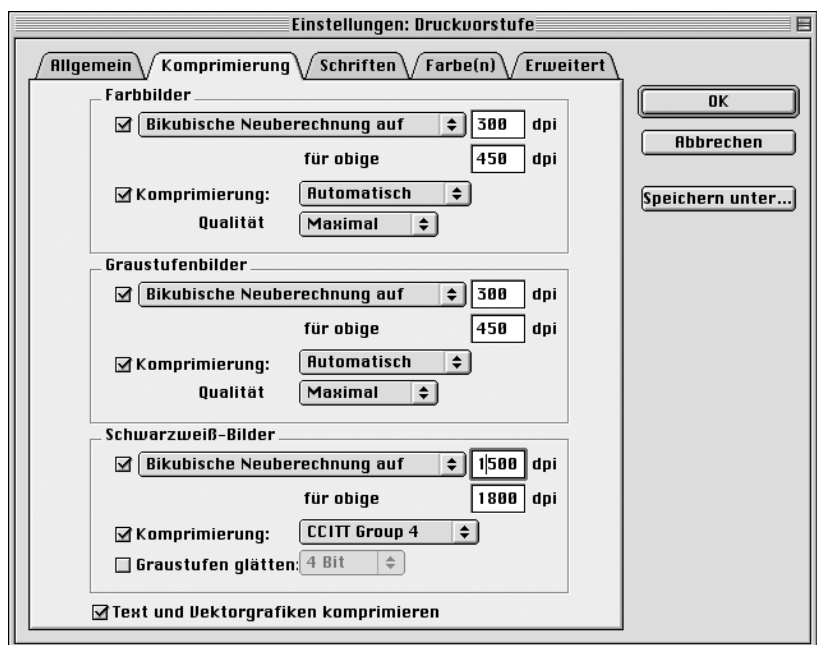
Einstellungen: Druckvorstufe

Allgemein
Komprimierung
Schriften
Farbe(n)
Erweitert

Farbbilder
☑ Bikubische Neuberechnung auf 300 dpi
für obige 450 dpi
☑ Komprimierung: Automatisch
Qualität Maximal

Graustufenbilder
☑ Bikubische Neuberechnung auf 300 dpi
für obige 450 dpi
☑ Komprimierung: Automatisch
Qualität Maximal

Schwarzweiß-Bilder
☑ Bikubische Neuberechnung auf 1500 dpi
für obige 1800 dpi
☑ Komprimierung: CCITT Group 4
☐ Graustufen glätten: 4 Bit

☑ Text und Vektorgrafiken komprimieren

OK
Abbrechen
Speichern unter...